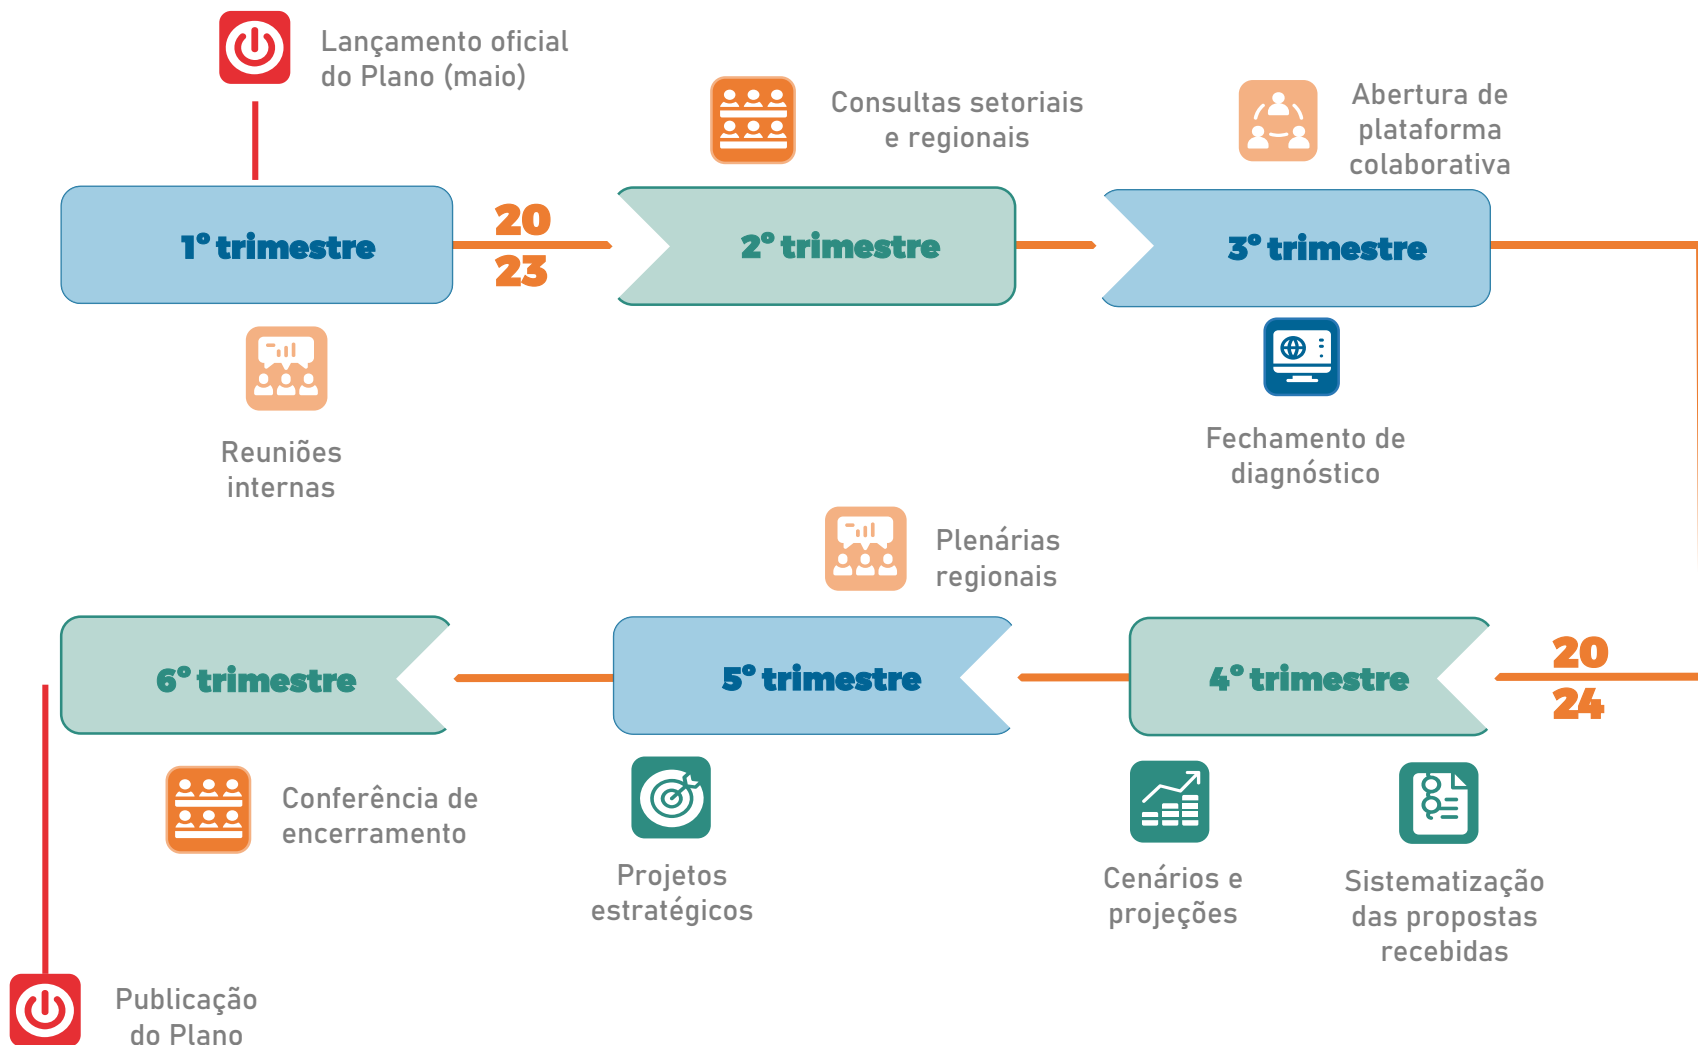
Lançamento oficial do Plano (maio)

Consultas setoriais e regionais

Abertura de plataforma colaborativa

1° trimestre

20
23

2° trimestre

3° trimestre

Reuniões internas

Fechamento de diagnóstico

Plenárias regionais

6° trimestre

5° trimestre

4° trimestre

20
24

Conferência de encerramento

Projetos estratégicos

Cenários e projeções

Sistematização das propostas recebidas

Publicação do Plano